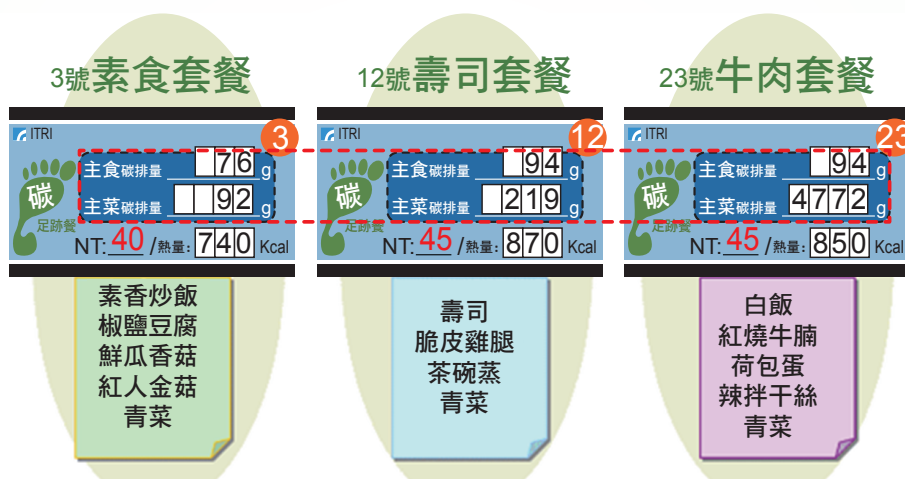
3號素食套餐

ITRI
3
碳
足跡餐
主食碳排量 76 g
主菜碳排量 92 g
NT: 40 /熱量: 740 Kcal

素香炒飯
椒鹽豆腐
鮮瓜香菇
紅人金菇
青菜

12號壽司套餐

ITRI
12
碳
足跡餐
主食碳排量 94 g
主菜碳排量 219 g
NT: 45 /熱量: 870 Kcal

壽司
脆皮雞腿
茶碗蒸
青菜

23號牛肉套餐

ITRI
23
碳
足跡餐
主食碳排量 94 g
主菜碳排量 4772 g
NT: 45 /熱量: 850 Kcal

白飯
紅燒牛腩
荷包蛋
辣拌干絲
青菜